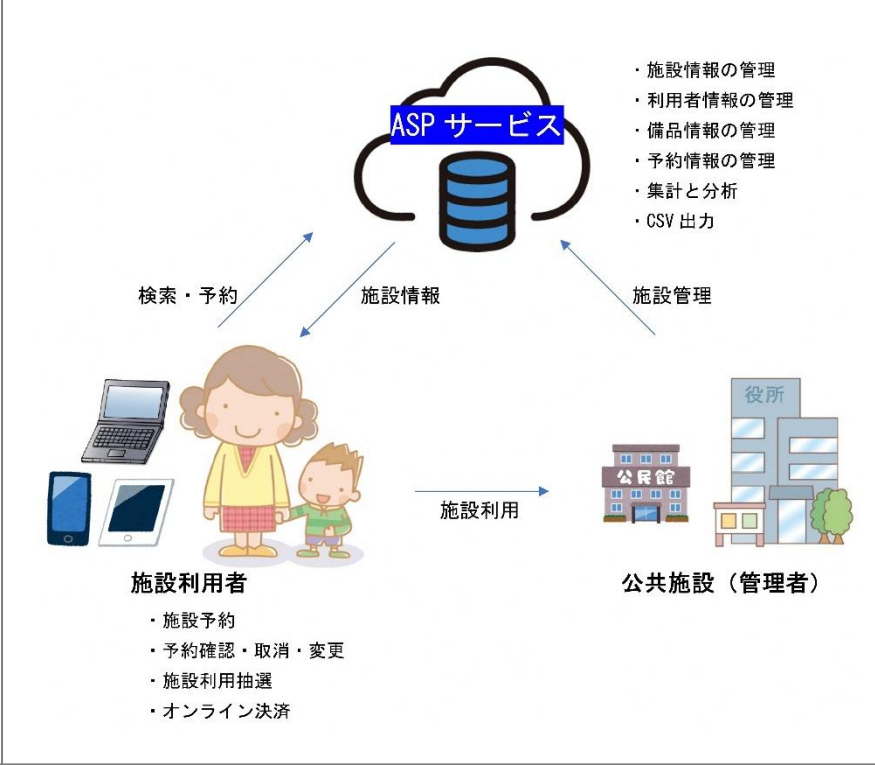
ASP サービス

・施設情報の管理
・利用者情報の管理
・備品情報の管理
・予約情報の管理
・集計と分析
・CSV 出力

検索・予約

施設情報

施設管理

役所

公民館

施設利用

施設利用者

・施設予約
・予約確認・取消・変更
・施設利用抽選
・オンライン決済

公共施設（管理者）